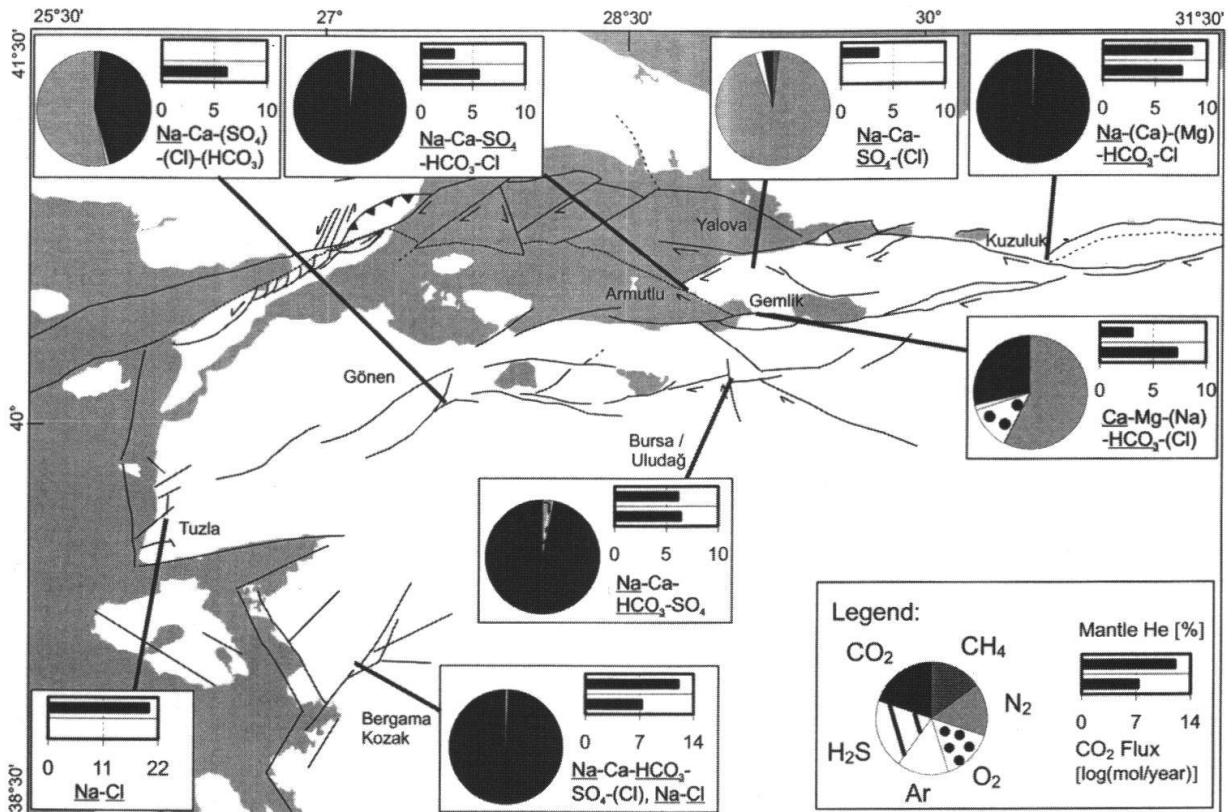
25°30'
27°
28°30'
30°
31°30'
41°30'
40°
38°30'

0 5 10
Na-Ca-(SO$_4$) -(Cl)-(HCO$_3$)

0 5 10
Na-Ca-SO$_4$ -HCO$_3$-Cl

0 5 10
Na-Ca-SO$_4$-(Cl)

0 5 10
Na-(Ca)-(Mg) -HCO$_3$-Cl

Yalova
Kuzuluk
Armutlu
Gemlik

0 5 10
Ca-Mg-(Na) -HCO$_3$-(Cl)

Gönen
Bursa / Uludağ

0 5 10
Na-Ca-HCO$_3$-SO$_4$

Tuzla

Legend:
CO$_2$
CH$_4$
N$_2$
O$_2$
Ar
H$_2$S
Mantle He [%]
0 7 14
CO$_2$ Flux [log(mol/year)]

Bergama Kozak

0 7 14
Na-Ca-HCO$_3$-SO$_4$-(Cl), Na-Cl

0 11 22
Na-Cl